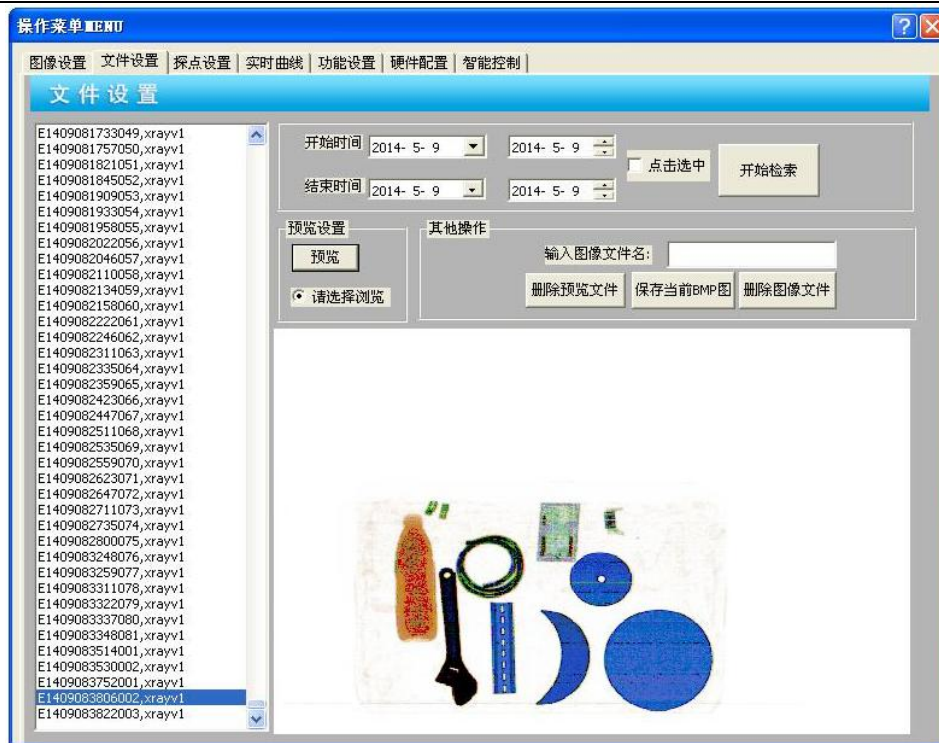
操作菜单MENU

?

图像设置 文件设置 探点设置 实时曲线 功能设置 硬件配置 智能控制

文件设置

E1409081733049,xrayv1
E1409081757050,xrayv1
E1409081821051,xrayv1
E1409081845052,xrayv1
E1409081909053,xrayv1
E1409081933054,xrayv1
E1409081958055,xrayv1
E1409082022056,xrayv1
E1409082046057,xrayv1
E1409082110058,xrayv1
E1409082134059,xrayv1
E1409082158060,xrayv1
E1409082222061,xrayv1
E1409082246062,xrayv1
E1409082311063,xrayv1
E1409082335064,xrayv1
E1409082359065,xrayv1
E1409082423066,xrayv1
E1409082447067,xrayv1
E1409082511068,xrayv1
E1409082535069,xrayv1
E1409082559070,xrayv1
E1409082623071,xrayv1
E1409082647072,xrayv1
E1409082711073,xrayv1
E1409082735074,xrayv1
E1409082800075,xrayv1
E1409083248076,xrayv1
E1409083259077,xrayv1
E1409083311078,xrayv1
E1409083322079,xrayv1
E1409083337080,xrayv1
E1409083348081,xrayv1
E1409083514001,xrayv1
E1409083530002,xrayv1
E1409083752001,xrayv1
E1409083806002,xrayv1
E1409083822003,xrayv1

开始时间 2014- 5- 9 2014- 5- 9
结束时间 2014- 5- 9 2014- 5- 9
点击选中
开始检索

预览设置
预览
请选择浏览

其他操作
输入图像文件名:
删除预览文件 保存当前BMP图 删除图像文件